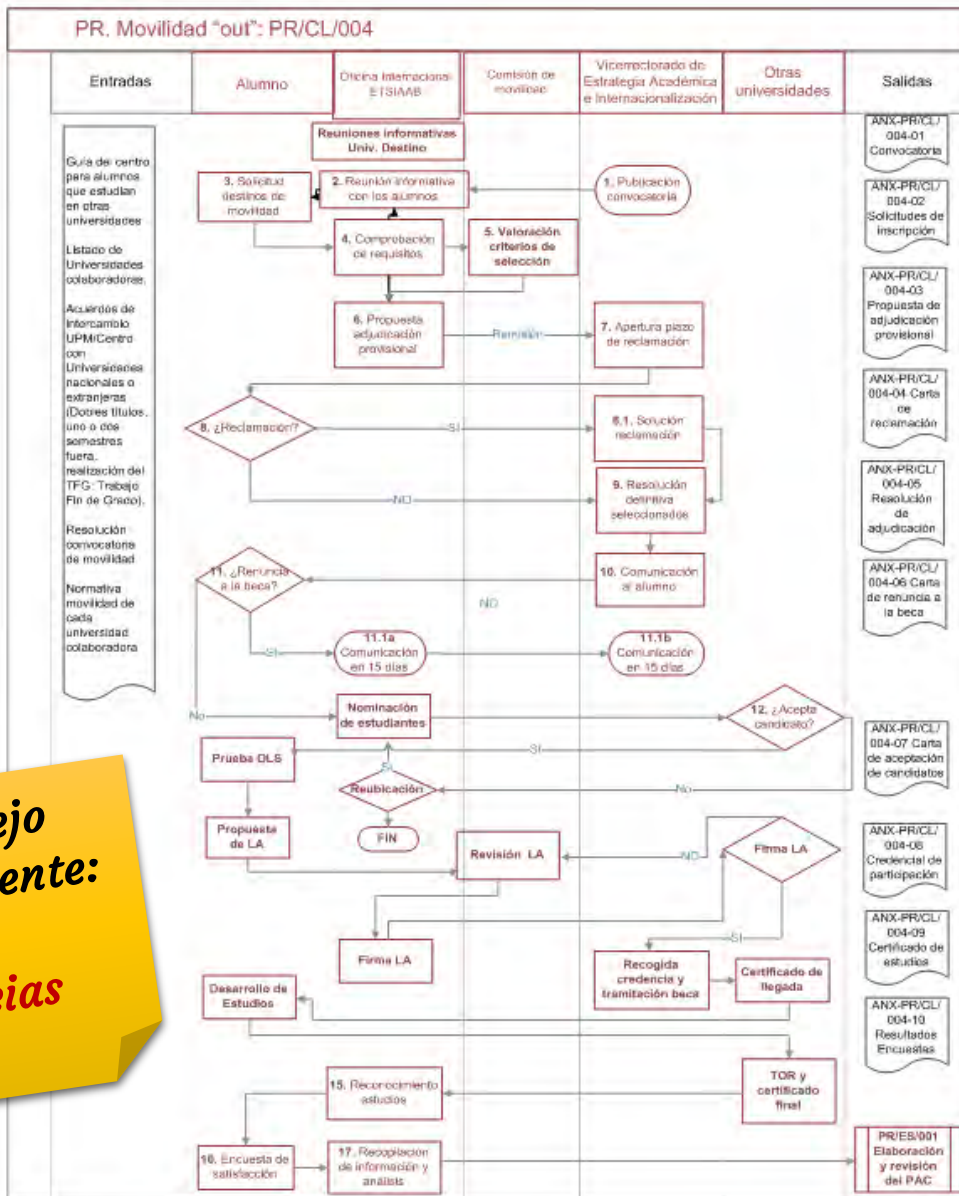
PR. Movilidad "out": PR/CL/004

| Entradas | Alumno | Oficina Internacional ETSIAAB | Comisión de movilidad | Vicerrectorado de Estrategia Académica e Internacionalización | Otras universidades | Salidas |
|---|---|---|---|---|---|---|

Guía del centro para alumnos que estudian en otras universidades

Listado de Universidades colaboradoras.

Acuerdos de intercambio UPM/Centro con Universidades nacionales o extranjeras (Dobles títulos, uno o dos semestres fuera, realización del TFG: Trabajo Fin de Grado).

Resolución convocatoria de movilidad

Normativa movilidad de cada universidad colaboradora

Reuniones informativas Univ. Destino

3. Solicitud destinos de movilidad

2. Reunión informativa con los alumnos

1. Publicación convocatoria

4. Comprobación de requisitos

5. Valoración criterios de selección

6. Propuesta adjudicación provisional

Remisión

7. Apertura plazo de reclamación

8. ¿Reclamación?

SI

8.1. Solución reclamación

NO

9. Resolución definitiva seleccionados

10. Comunicación al alumno

11. ¿Renuncia a la beca?

NO

SI

11.1a Comunicación en 15 días

11.1b Comunicación en 15 días

No

Nominación de estudiantes

12. ¿Acepta candidato?

SI

Prueba OLS

SI

Reubicación

No

FIN

Propuesta de LA

Revisión LA

NO

Firma LA

Firma LA

SI

Recogida credencia y tramitación beca

Certificado de llegada

Desarrollo de Estudios

TOR y certificado final

15. Reconocimiento estudios

16. Encuesta de satisfacción

17. Recopilación de información y análisis

ANX-PR/CL/ 004-01 Convocatoria

ANX-PR/CL/ 004-02 Solicitudes de inscripción

ANX-PR/CL/ 004-03 Propuesta de adjudicación provisional

ANX-PR/CL/ 004-04 Carta de reclamación

ANX-PR/CL/ 004-05 Resolución de adjudicación

ANX-PR/CL/ 004-06 Carta de renuncia a la beca

ANX-PR/CL/ 004-07 Carta de aceptación de candidatos

ANX-PR/CL/ 004-08 Credencial de participación

ANX-PR/CL/ 004-09 Certificado de estudios

ANX-PR/CL/ 004-10 Resultados Encuestas

PR/ES/001 Elaboración y revisión del PAC

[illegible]ejo
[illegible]ente:
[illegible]ias